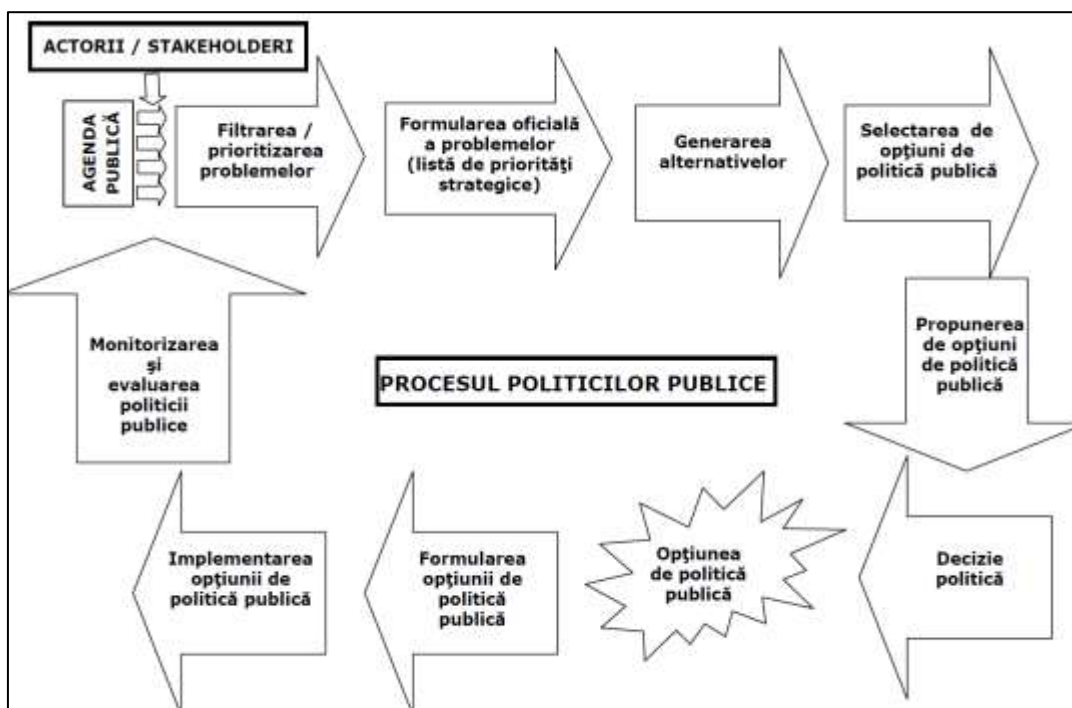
ACTORII / STAKEHOLDERI

AGENDA PUBLICĂ

Filtrarea / prioritizarea problemelor

Formularea oficială a problemelor (listă de priorităţi strategice)

Generarea alternativelor

Selectarea de opţiuni de politică publică

Propunerea de opţiuni de politică publică

Decizie politică

Opţiunea de politică publică

Formularea opţiunii de politică publică

Implementarea opţiunii de politică publică

Monitorizarea şi evaluarea politicii publice

PROCESUL POLITICILOR PUBLICE